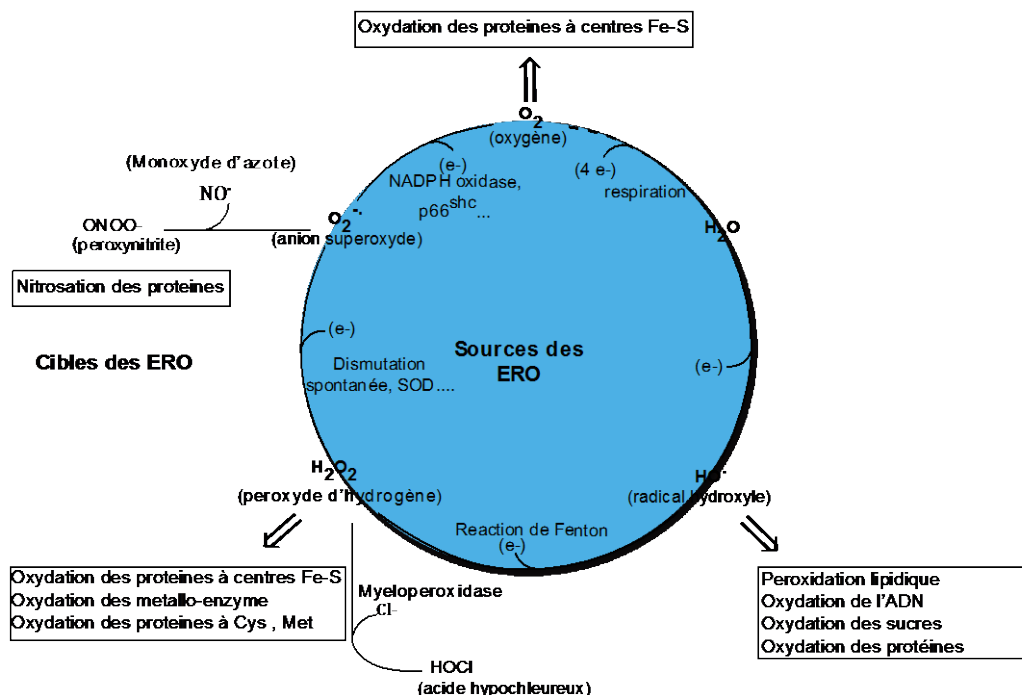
Oxydation des proteines à centres Fe-S

$O_2$
(oxygène)

(e-)
NADPH oxidase,
p66 shc ...

(4 e-)
respiration

(Monoxyde d'azote)
$NO^{\cdot}$

ONOO-
(peroxynitrite)

$O_2^{\cdot-}$
(anion superoxyde)

$H_2O$

Nitrosation des proteines

(e-)
Dismutation spontanée, SOD....

Sources des ERO

Cibles des ERO

(e-)

$H_2O_2$
(peroxyde d'hydrogène)

$HO^{\cdot}$
(radical hydroxyle)

Reaction de Fenton
(e-)

Oxydation des proteines à centres Fe-S
Oxydation des metallo-enzyme
Oxydation des proteines à Cys , Met

Myeloperoxidase
Cl-

HOCl
(acide hypochleureux)

Peroxidation lipidique
Oxydation de l'ADN
Oxydation des sucres
Oxydation des protéines